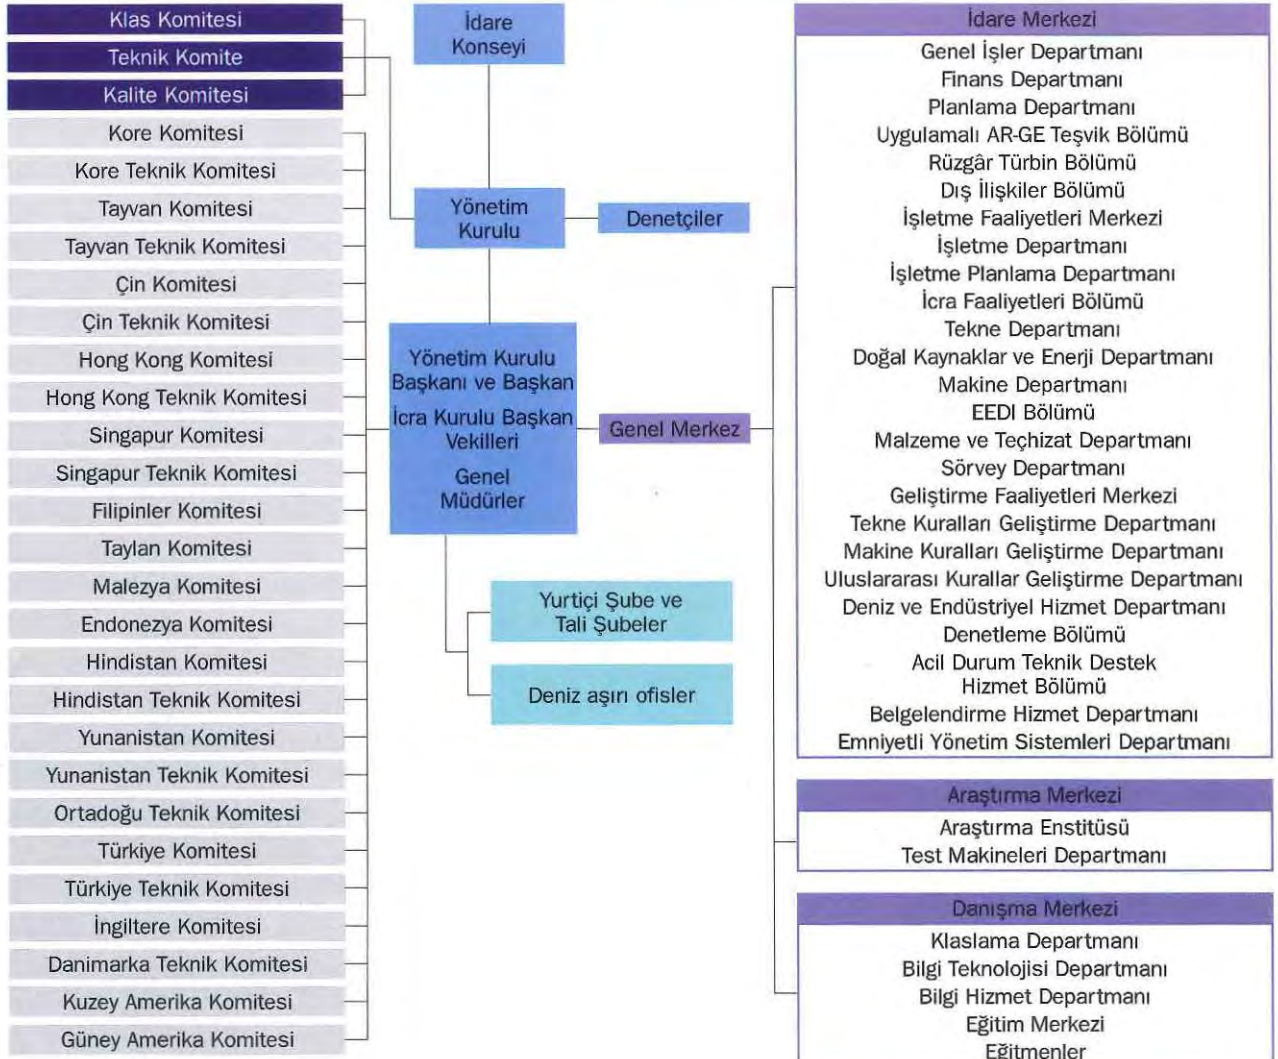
Klas Komitesi
Teknik Komite
Kalite Komitesi
Kore Komitesi
Kore Teknik Komitesi
Tayvan Komitesi
Tayvan Teknik Komitesi
Çin Komitesi
Çin Teknik Komitesi
Hong Kong Komitesi
Hong Kong Teknik Komitesi
Singapur Komitesi
Singapur Teknik Komitesi
Filipinler Komitesi
Taylan Komitesi
Malezya Komitesi
Endonezya Komitesi
Hindistan Komitesi
Hindistan Teknik Komitesi
Yunanistan Komitesi
Yunanistan Teknik Komitesi
Ortadoğu Teknik Komitesi
Türkiye Komitesi
Türkiye Teknik Komitesi
İngiltere Komitesi
Danimarka Teknik Komitesi
Kuzey Amerika Komitesi
Güney Amerika Komitesi

İdare Konseyi

Yönetim Kurulu

Denetçiler

Yönetim Kurulu Başkanı ve Başkan
İcra Kurulu Başkan Vekilleri
Genel Müdürler

Genel Merkez

Yurtiçi Şube ve Tali Şubeler

Deniz aşırı ofisler

İdare Merkezi
Genel İşler Departmanı
Finans Departmanı
Planlama Departmanı
Uygulamalı AR-GE Teşvik Bölümü
Rüzgâr Türbin Bölümü
Dış İlişkiler Bölümü
İşletme Faaliyetleri Merkezi
İşletme Departmanı
İşletme Planlama Departmanı
İcra Faaliyetleri Bölümü
Tekne Departmanı
Doğal Kaynaklar ve Enerji Departmanı
Makine Departmanı
EEDI Bölümü
Malzeme ve Teçhizat Departmanı
Sörvey Departmanı
Geliştirme Faaliyetleri Merkezi
Tekne Kuralları Geliştirme Departmanı
Makine Kuralları Geliştirme Departmanı
Uluslararası Kurallar Geliştirme Departmanı
Deniz ve Endüstriyel Hizmet Departmanı
Denetleme Bölümü
Acil Durum Teknik Destek Hizmet Bölümü
Belgelendirme Hizmet Departmanı
Emniyetli Yönetim Sistemleri Departmanı

Araştırma Merkezi
Araştırma Enstitüsü
Test Makineleri Departmanı

Danışma Merkezi
Klaslama Departmanı
Bilgi Teknolojisi Departmanı
Bilgi Hizmet Departmanı
Eğitim Merkezi
Eğitmenler